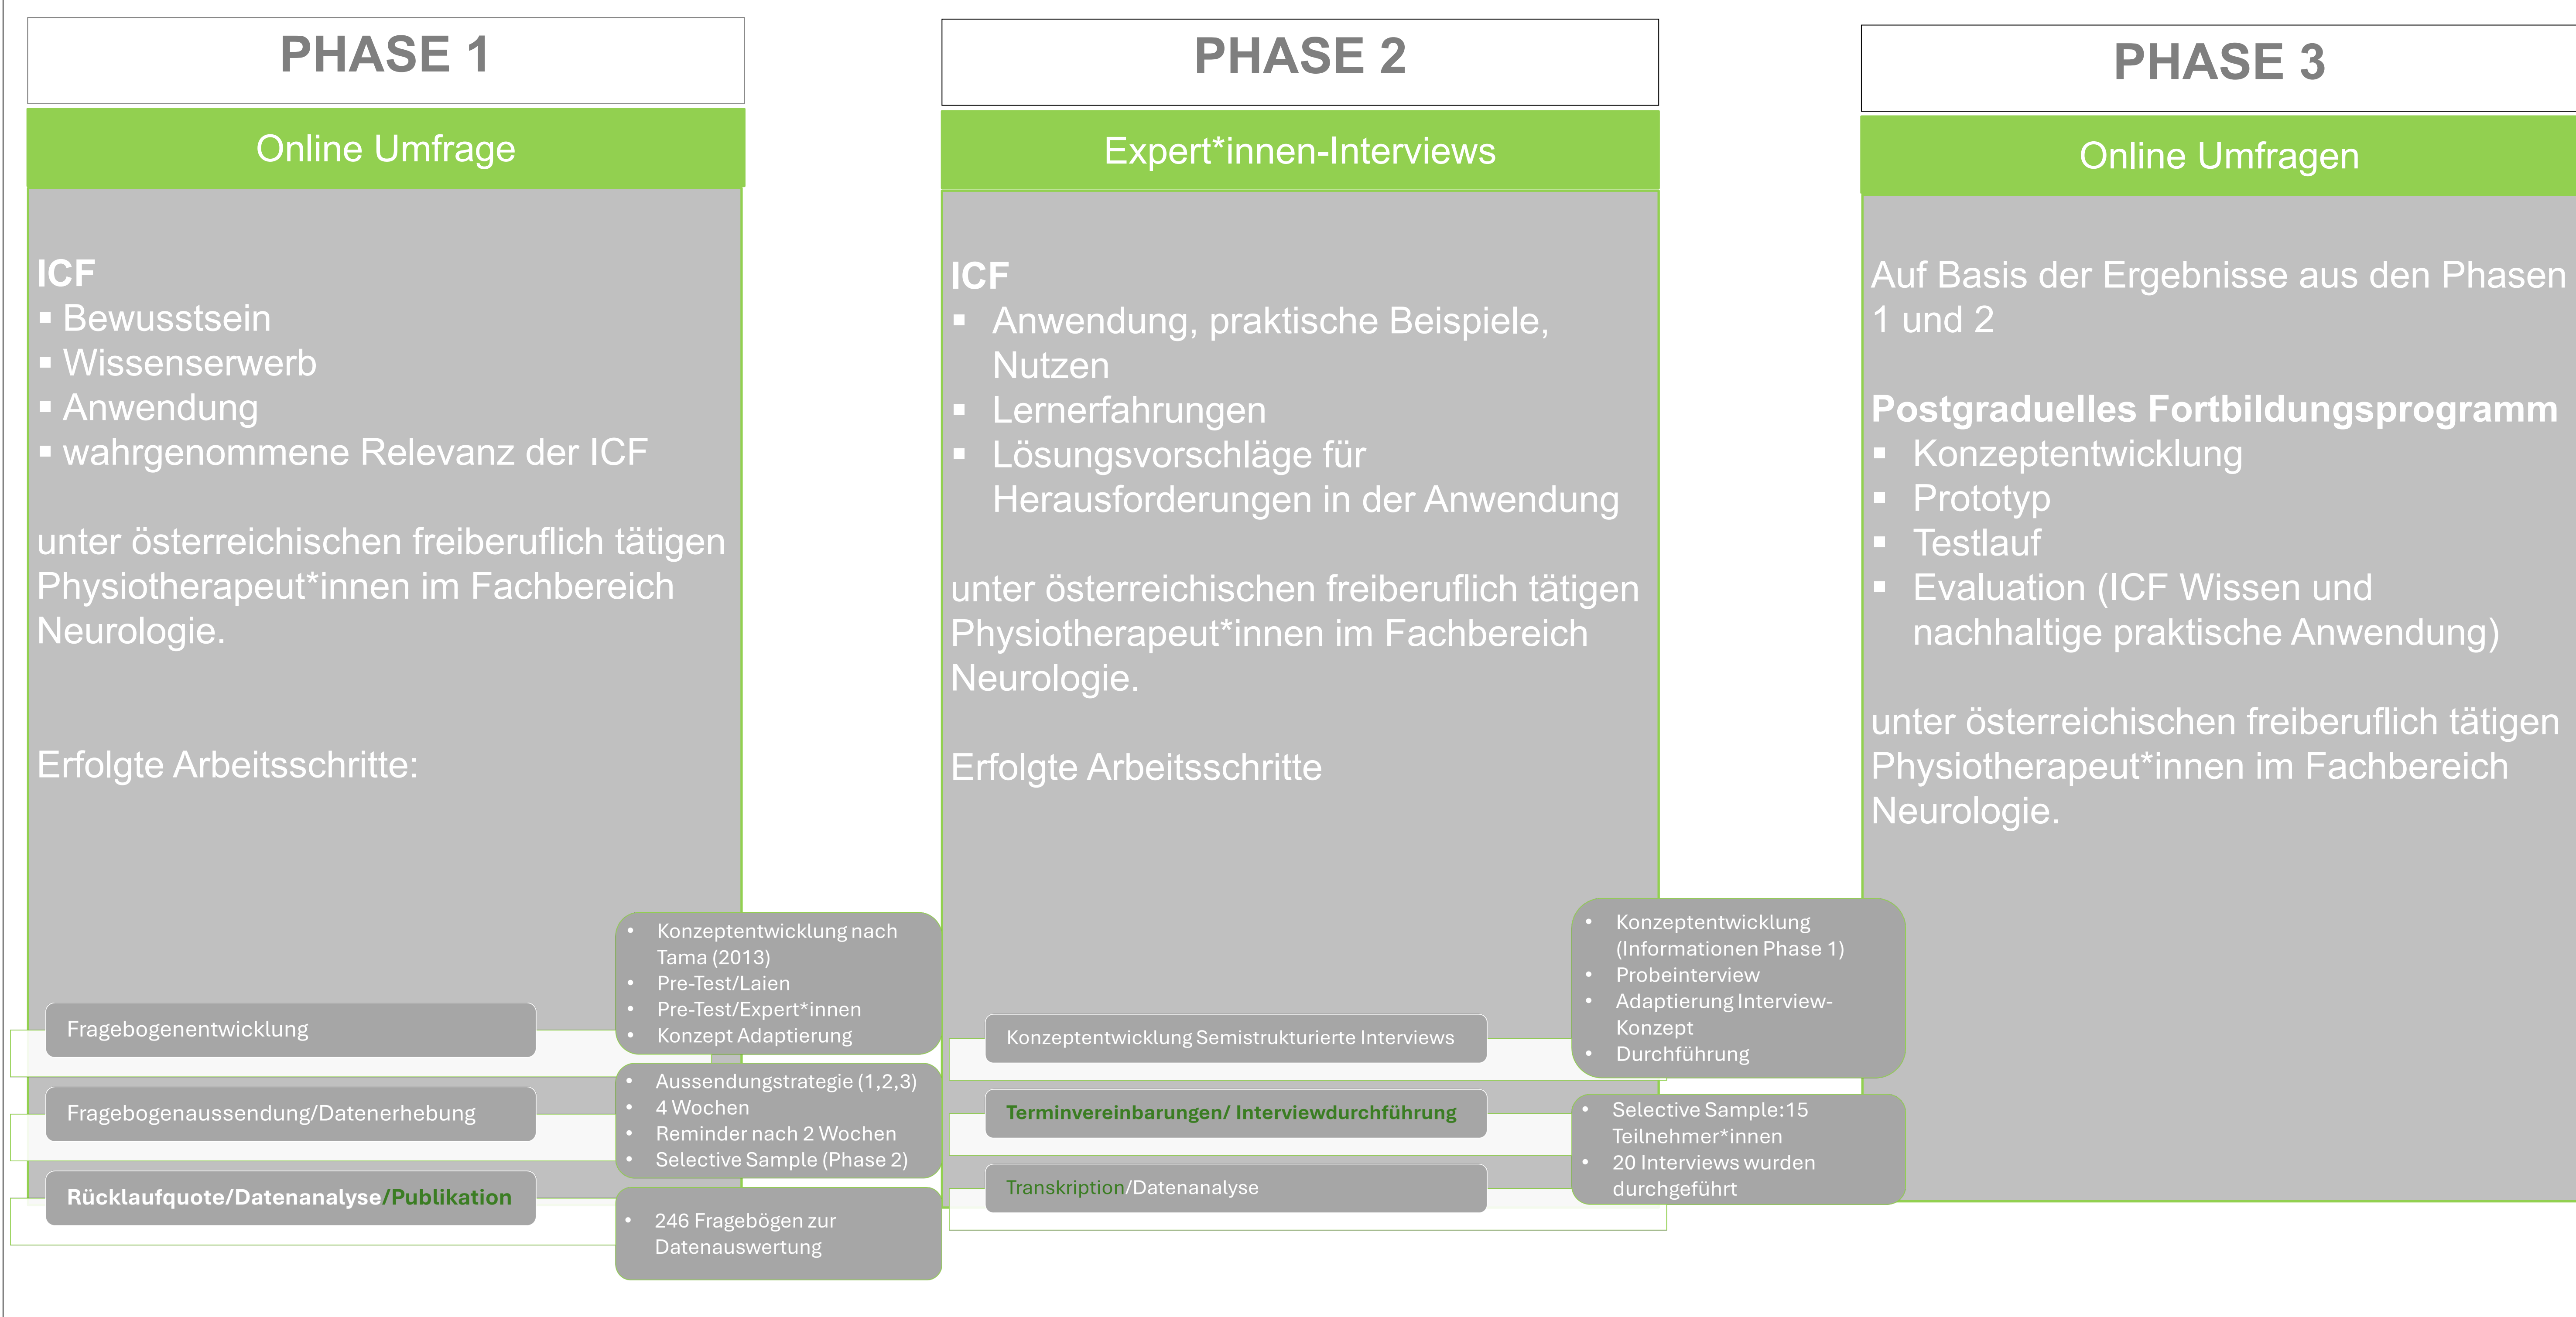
PHASE 1

Online Umfrage

ICF
- Bewusstsein
- Wissenserwerb
- Anwendung
- wahrgenommene Relevanz der ICF

unter österreichischen freiberuflich tätigen Physiotherapeut*innen im Fachbereich Neurologie.

Erfolgte Arbeitsschritte:

Fragebogenentwicklung

- Konzeptentwicklung nach Tama (2013)
- Pre-Test/Laien
- Pre-Test/Expert*innen
- Konzept Adaptierung

Fragebogenaussendung/Datenerhebung

- Aussendungstrategie (1,2,3)
- 4 Wochen
- Reminder nach 2 Wochen
- Selective Sample (Phase 2)

Rücklaufquote/Datenanalyse/Publikation

- 246 Fragebögen zur Datenauswertung

PHASE 2

Expert*innen-Interviews

ICF
- Anwendung, praktische Beispiele, Nutzen
- Lernerfahrungen
- Lösungsvorschläge für Herausforderungen in der Anwendung

unter österreichischen freiberuflich tätigen Physiotherapeut*innen im Fachbereich Neurologie.

Erfolgte Arbeitsschritte

Konzeptentwicklung Semistrukturierte Interviews

- Konzeptentwicklung (Informationen Phase 1)
- Probeinterview
- Adaptierung Interview-Konzept
- Durchführung

Terminvereinbarungen/ Interviewdurchführung

- Selective Sample:15 Teilnehmer*innen
- 20 Interviews wurden durchgeführt

Transkription/Datenanalyse

PHASE 3

Online Umfragen

Auf Basis der Ergebnisse aus den Phasen 1 und 2

Postgraduelles Fortbildungsprogramm
- Konzeptentwicklung
- Prototyp
- Testlauf
- Evaluation (ICF Wissen und nachhaltige praktische Anwendung)

unter österreichischen freiberuflich tätigen Physiotherapeut*innen im Fachbereich Neurologie.